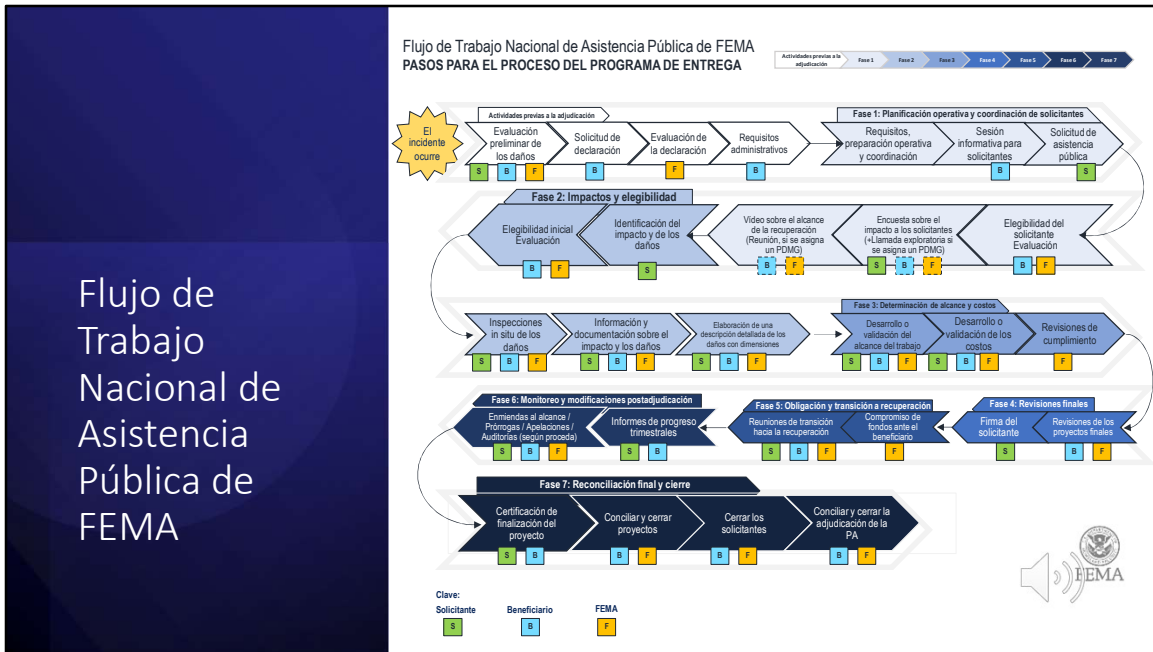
Flujo de Trabajo Nacional de Asistencia Pública de FEMA

Flujo de Trabajo Nacional de Asistencia Pública de FEMA
PASOS PARA EL PROCESO DEL PROGRAMA DE ENTREGA

Actividades previas a la adjudicación | Fase 1 | Fase 2 | Fase 3 | Fase 4 | Fase 5 | Fase 6 | Fase 7

El incidente ocurre

Actividades previas a la adjudicación
Evaluación preliminar de los daños S B F
Solicitud de declaración B
Evaluación de la declaración F
Requisitos administrativos B

Fase 1: Planificación operativa y coordinación de solicitantes
Requisitos, preparación operativa y coordinación
Sesión informativa para solicitantes B
Solicitud de asistencia pública S

Fase 2: Impactos y elegibilidad
Elegibilidad inicial Evaluación B F
Identificación del impacto y de los daños S
Video sobre el alcance de la recuperación (Reunión, si se asigna un PDMG) B F
Encuesta sobre el impacto a los solicitantes (+Llamada exploratoria si se asigna un PDMG) S B F
Elegibilidad del solicitante Evaluación B F

Inspecciones in situ de los daños S B F
Información y documentación sobre el impacto y los daños S B F
Elaboración de una descripción detallada de los daños con dimensiones S B F

Fase 3: Determinación de alcance y costos
Desarrollo o validación del alcance del trabajo S B F
Desarrollo o validación de los costos S B F
Revisiones de cumplimiento F

Fase 6: Monitoreo y modificaciones postadjudicación
Enmiendas al alcance / Prórrogas / Apelaciones / Auditorías (según proceda) S B F
Informes de progreso trimestrales S B

Fase 5: Obligación y transición a recuperación
Reuniones de transición hacia la recuperación S B F
Compromiso de fondos ante el beneficiario F

Fase 4: Revisiones finales
Firma del solicitante S
Revisiones de los proyectos finales B F

Fase 7: Reconciliación final y cierre
Certificación de finalización del proyecto S B
Conciliar y cerrar proyectos B F
Cerrar los solicitantes B F
Conciliar y cerrar la adjudicación de la PA B F

Clave:
Solicitante S
Beneficiario B
FEMA F

FEMA